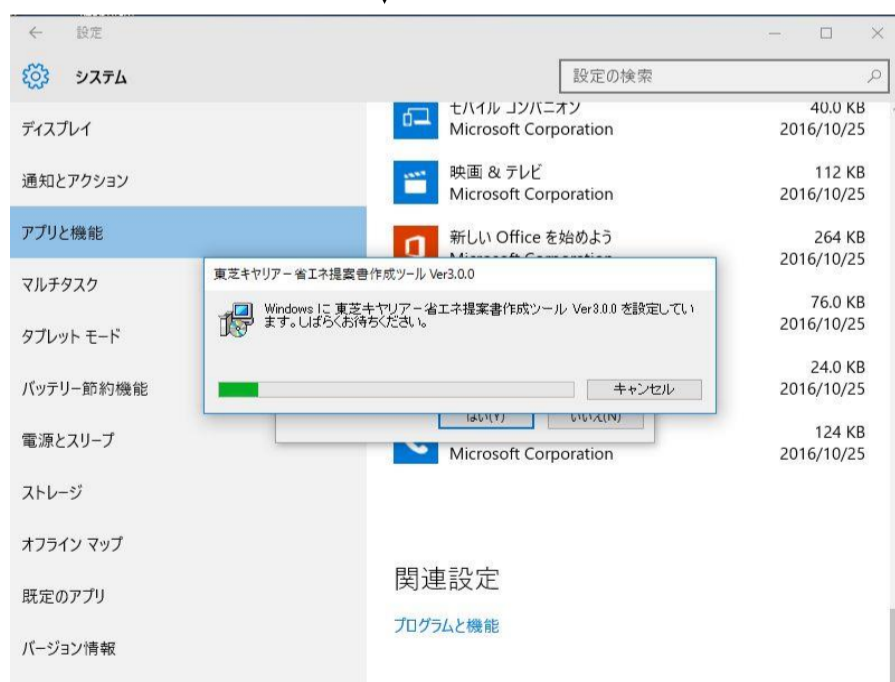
← 設定

システム

設定の検索

ディスプレイ

通知とアクション

アプリと機能

マルチタスク

タブレット モード

バッテリー節約機能

電源とスリープ

ストレージ

オフライン マップ

既定のアプリ

バージョン情報

モバイル コンパニオン
Microsoft Corporation
40.0 KB
2016/10/25

映画 & テレビ
Microsoft Corporation
112 KB
2016/10/25

新しい Office を始めよう
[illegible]
264 KB
2016/10/25

76.0 KB
2016/10/25

24.0 KB
2016/10/25

124 KB
Microsoft Corporation
2016/10/25

東芝キャリアー省エネ提案書作成ツール Ver3.0.0

Windows に 東芝キャリアー省エネ提案書作成ツール Ver3.0.0 を設定しています。しばらくお待ちください。

キャンセル

はい(Y)
いいえ(N)

関連設定

プログラムと機能